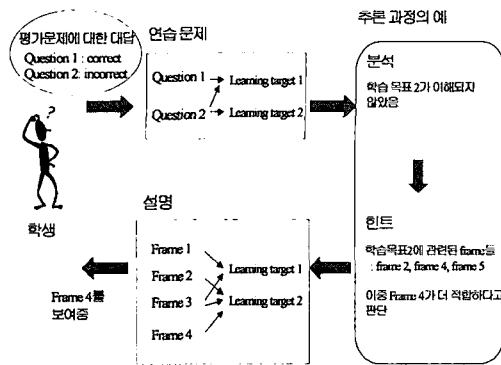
평가문제에 대한 대답
Question 1 : correct
Question 2 : incorrect

학생

연습 문제

Question 1 → Learning target 1
Question 2 → Learning target 2

추론 과정의 예

분석

학습 목표 2가 이해되지 않았음

힌트

학습목표2에 관련된 frame들 : frame 2, frame 4, frame 5

이중 Frame 4가 더 적합하다고 판단

설명

Frame 1
Frame 2
Frame 3
Frame 4
Learning target 1
Learning target 2

Frame 4를 보여줌